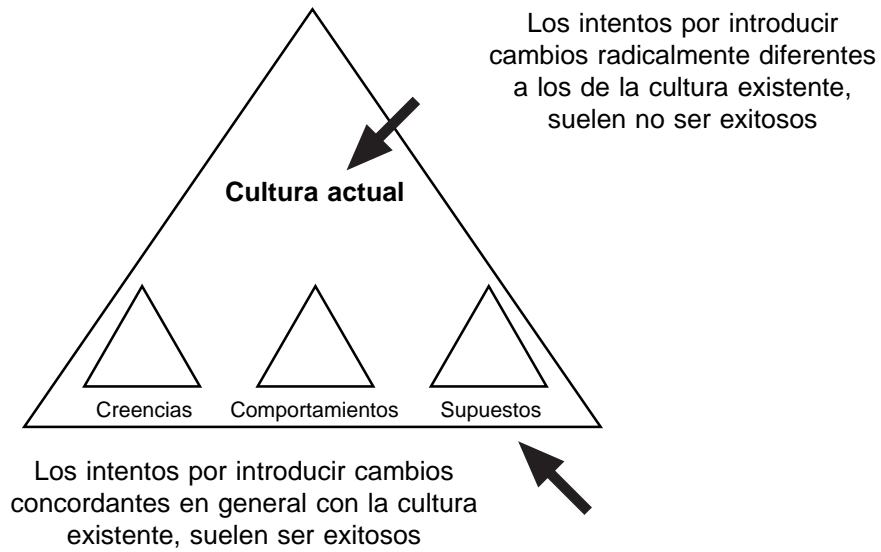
Los intentos por introducir cambios radicalmente diferentes a los de la cultura existente, suelen no ser exitosos

Cultura actual

Creencias

Comportamientos

Supuestos

Los intentos por introducir cambios concordantes en general con la cultura existente, suelen ser exitosos